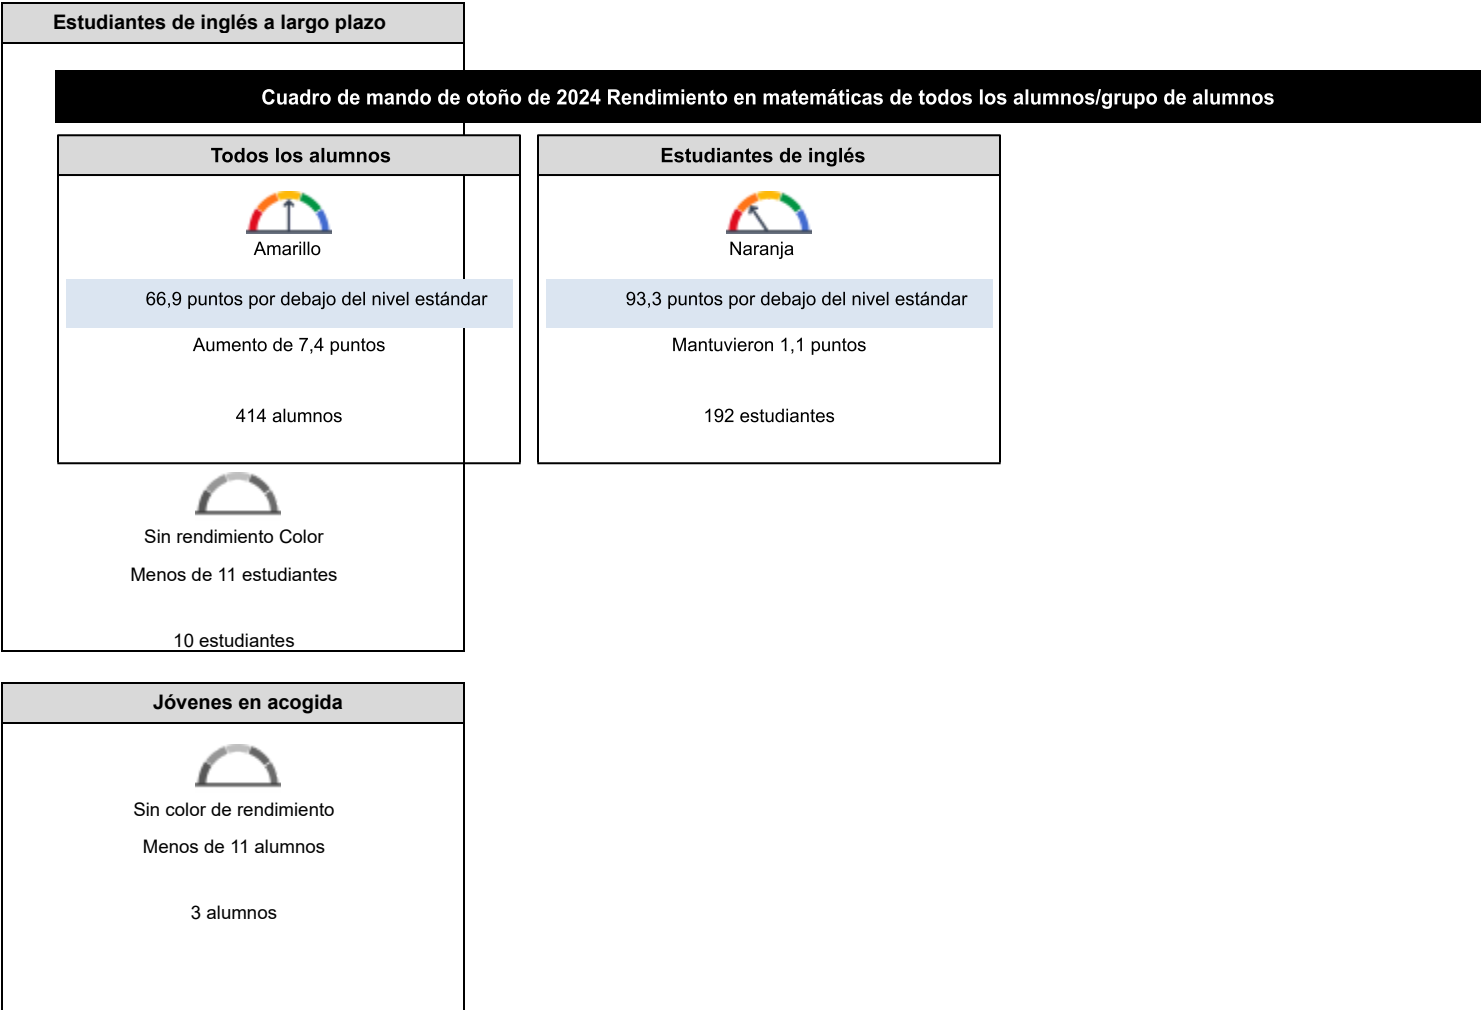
Cuadro de mando de otoño de 2024 Rendimiento en matemáticas de todos los alumnos/grupo de alumnos

Todos los alumnos

Amarillo

66,9 puntos por debajo del nivel estándar

Aumento de 7,4 puntos

414 alumnos

Estudiantes de inglés

Naranja

93,3 puntos por debajo del nivel estándar

Mantuvieron 1,1 puntos

192 estudiantes

Estudiantes de inglés a largo plazo

Sin rendimiento Color

Menos de 11 estudiantes

10 estudiantes

Jóvenes en acogida

Sin color de rendimiento

Menos de 11 alumnos

3 alumnos